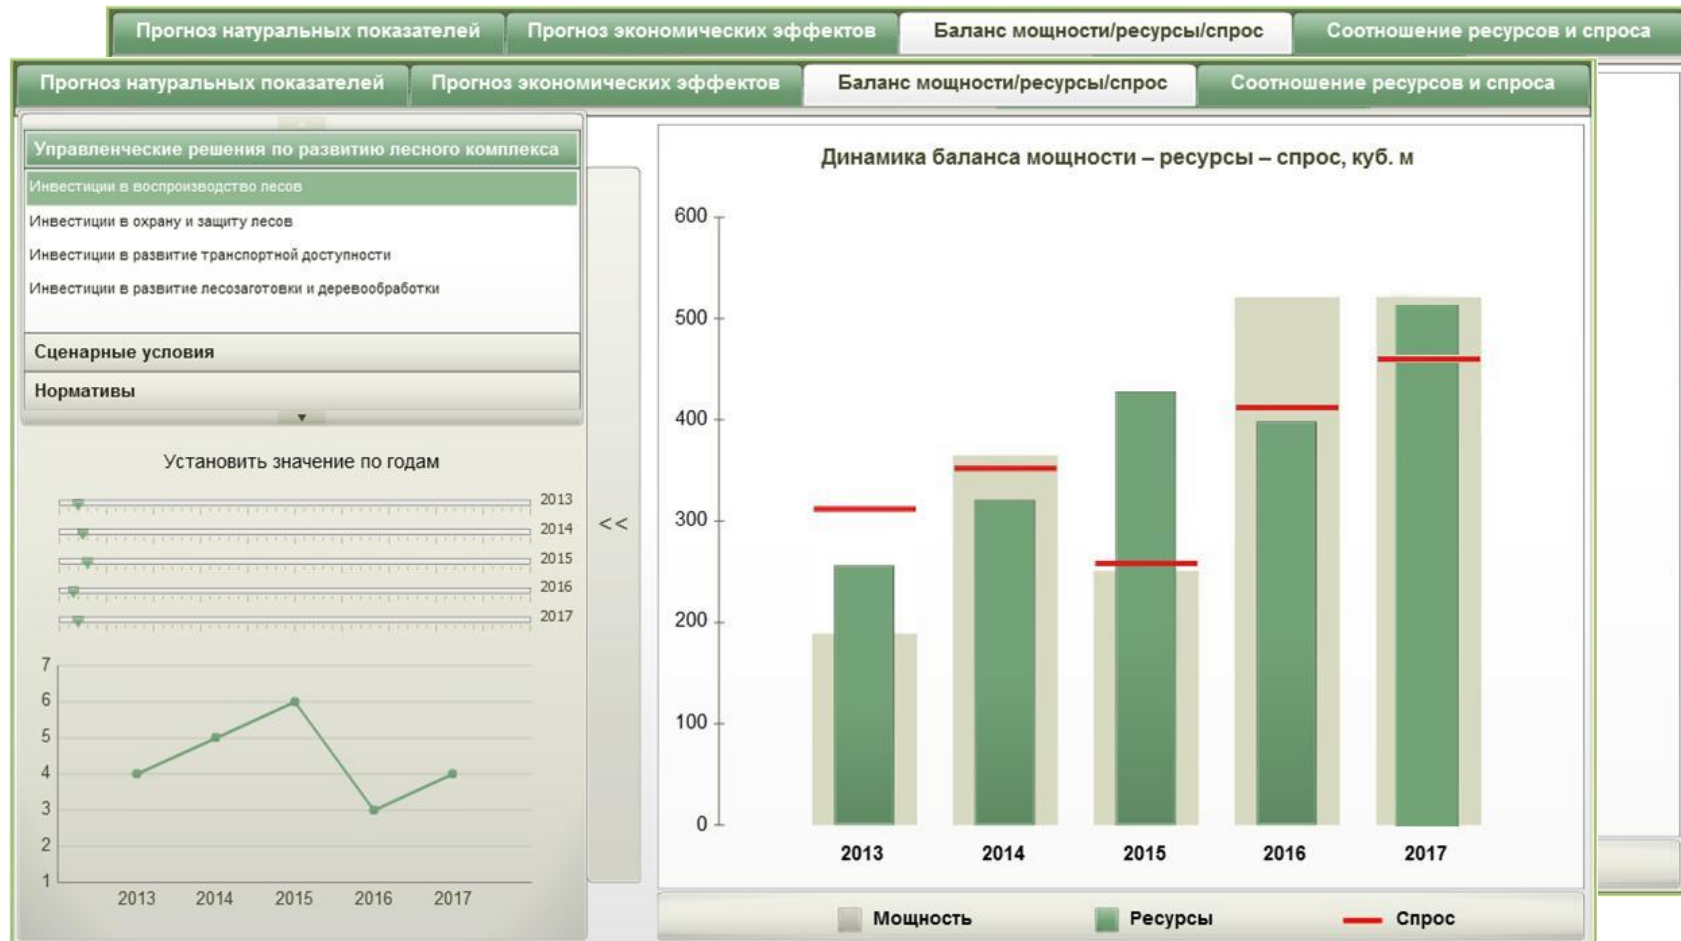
Прогноз натуральных показателей | Прогноз экономических эффектов | Баланс мощности/ресурсы/спрос | Соотношение ресурсов и спроса

Прогноз натуральных показателей | Прогноз экономических эффектов | Баланс мощности/ресурсы/спрос | Соотношение ресурсов и спроса

Управленческие решения по развитию лесного комплекса
Инвестиции в воспроизводство лесов
Инвестиции в охрану и защиту лесов
Инвестиции в развитие транспортной доступности
Инвестиции в развитие лесозаготовки и деревообработки
Сценарные условия
Нормативы

Установить значение по годам
2013
2014
2015
2016
2017

7
6
5
4
3
2
1
2013 2014 2015 2016 2017

<<

Динамика баланса мощности – ресурсы – спрос, куб. м

600
500
400
300
200
100
0
2013 2014 2015 2016 2017

Мощность Ресурсы Спрос